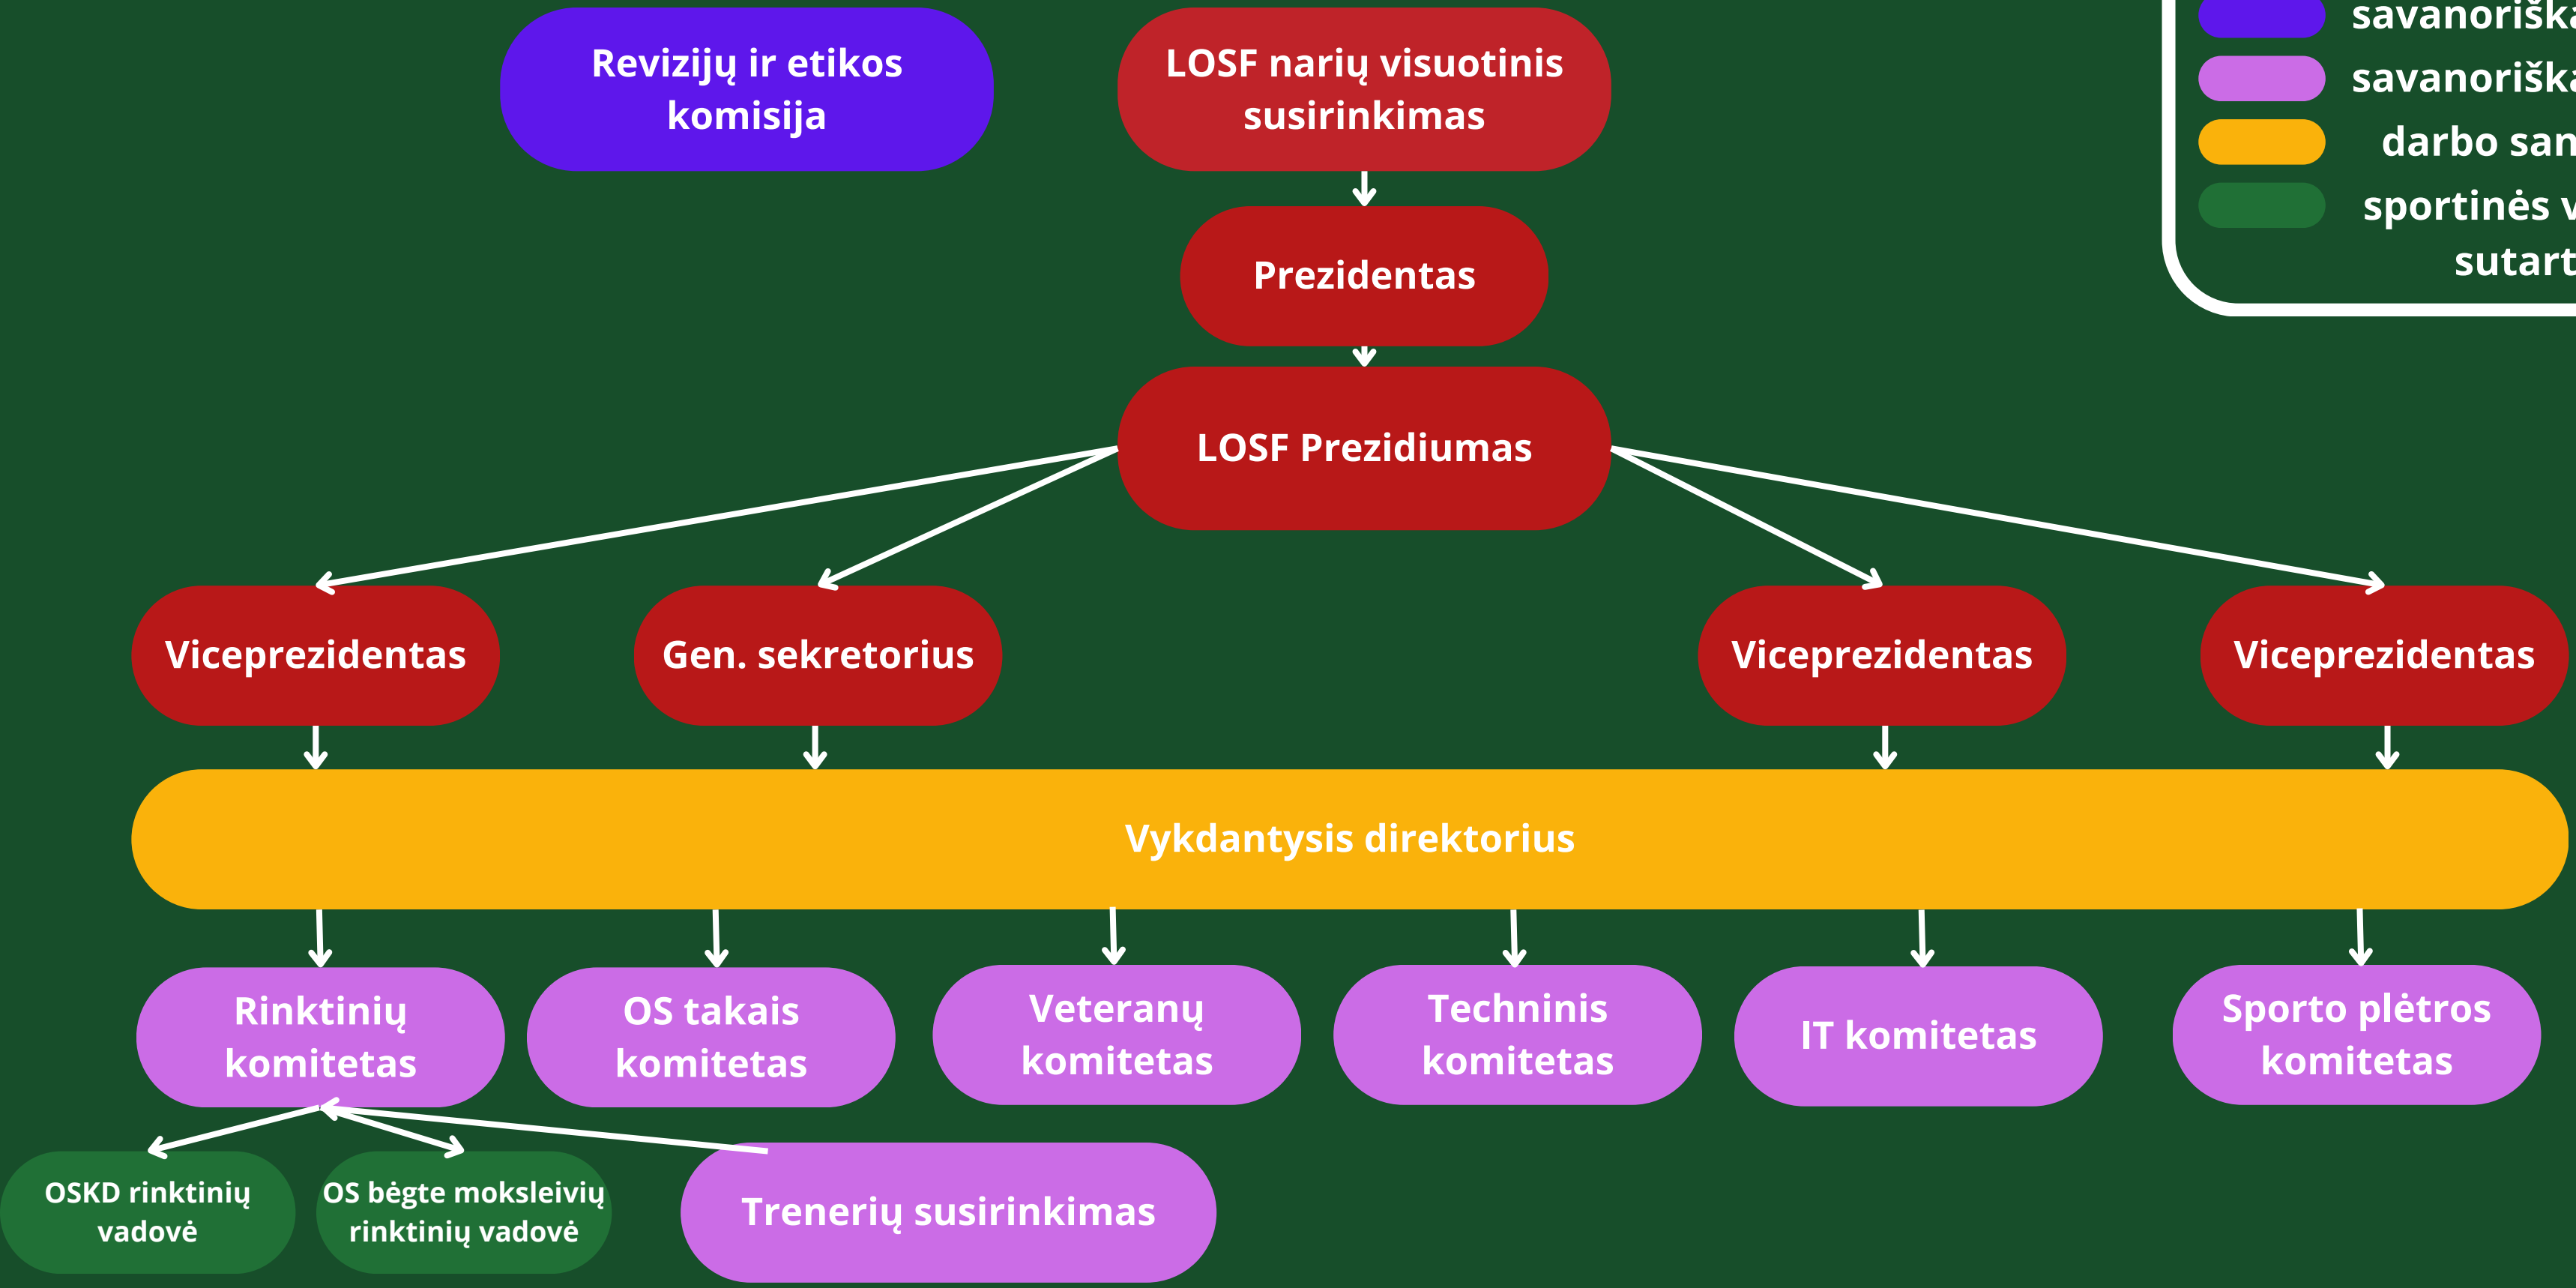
Revizijų ir etikos komisija

LOSF narių visuotinis susirinkimas

savanoriška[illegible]
savanoriška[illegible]
darbo san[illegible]
sportinės v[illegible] sutart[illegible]

Prezidentas

LOSF Prezidiumas

Viceprezidentas

Gen. sekretorius

Viceprezidentas

Viceprezidentas

Vykdantysis direktorius

Rinktinių komitetas

OS takais komitetas

Veteranų komitetas

Techninis komitetas

IT komitetas

Sporto plėtros komitetas

OSKD rinktinių vadovė

OS bėgte moksleivių rinktinių vadovė

Trenerių susirinkimas